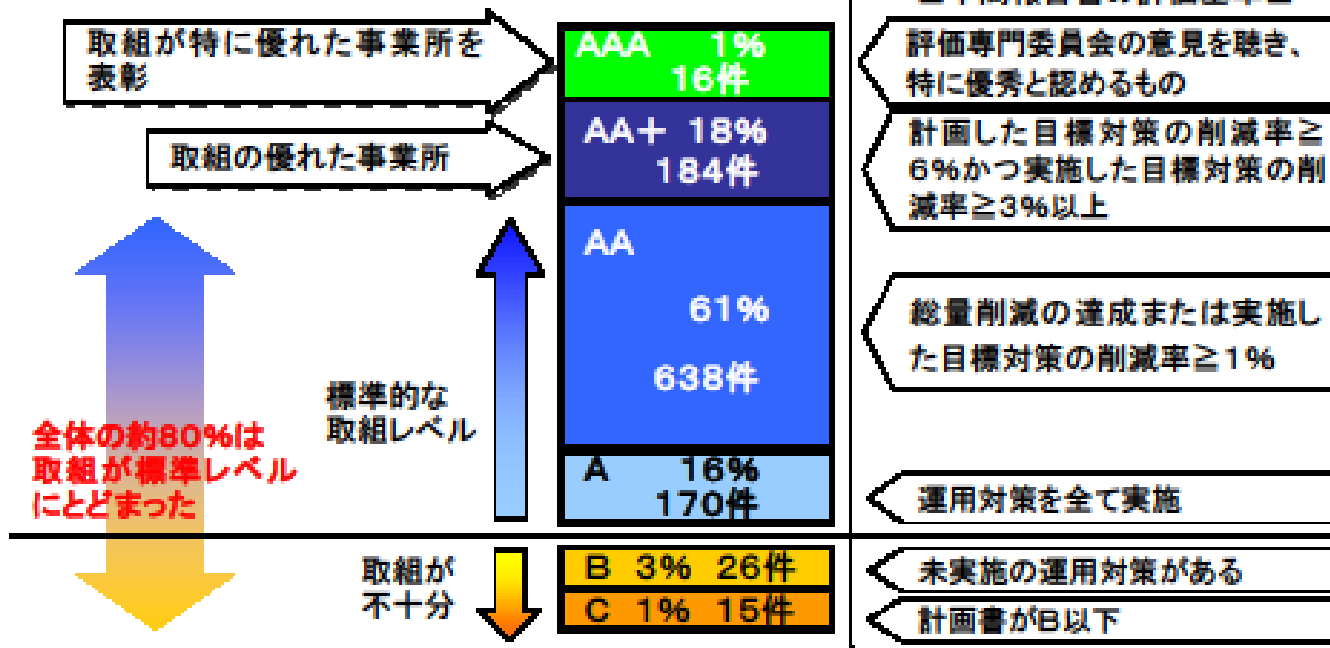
取組が特に優れた事業所を表彰

AAA 1%
16件

評価専門委員会の意見を聴き、特に優秀と認めるもの

取組の優れた事業所

AA＋ 18%
184件

計画した目標対策の削減率≧6%かつ実施した目標対策の削減率≧3%以上

AA

61%

638件

総量削減の達成または実施した目標対策の削減率≧1%

標準的な取組レベル

全体の約80%は取組が標準レベルにとどまった

A 16%
170件

運用対策を全て実施

取組が不十分

B 3% 26件

未実施の運用対策がある

C 1% 15件

計画書がB以下